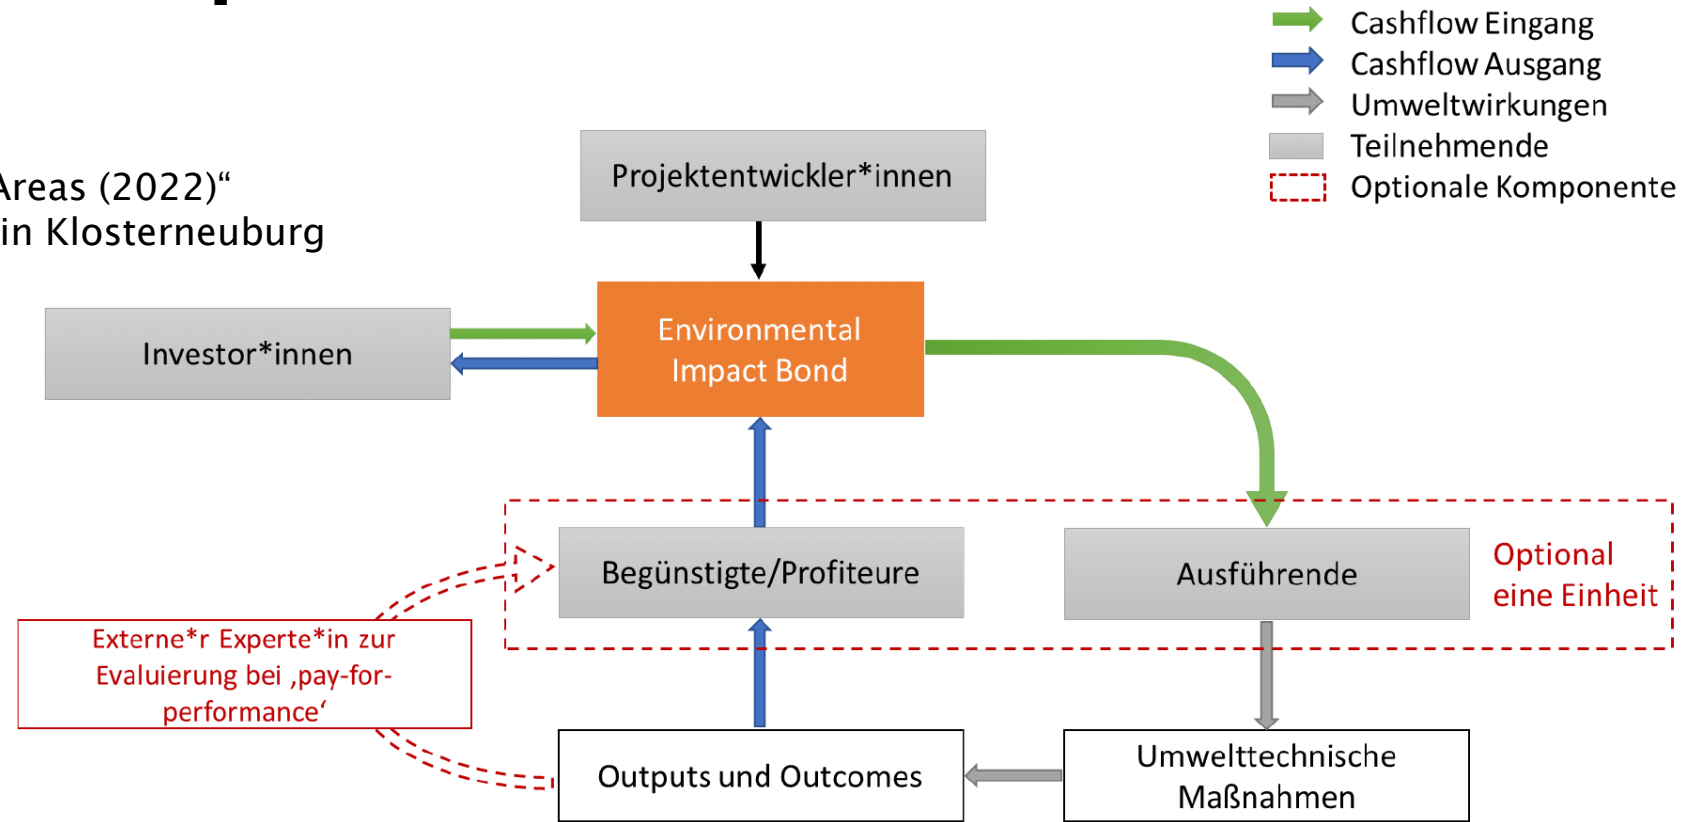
Cashflow Eingang
Cashflow Ausgang
Umweltwirkungen
Teilnehmende
Optionale Komponente

Areas (2022)“
in Klosterneuburg

Projektentwickler*innen

Investor*innen

Environmental Impact Bond

Begünstigte/Profiteure

Ausführende

Optional eine Einheit

Externe*r Experte*in zur Evaluierung bei ‚pay-for-performance‘

Outputs und Outcomes

Umwelttechnische Maßnahmen